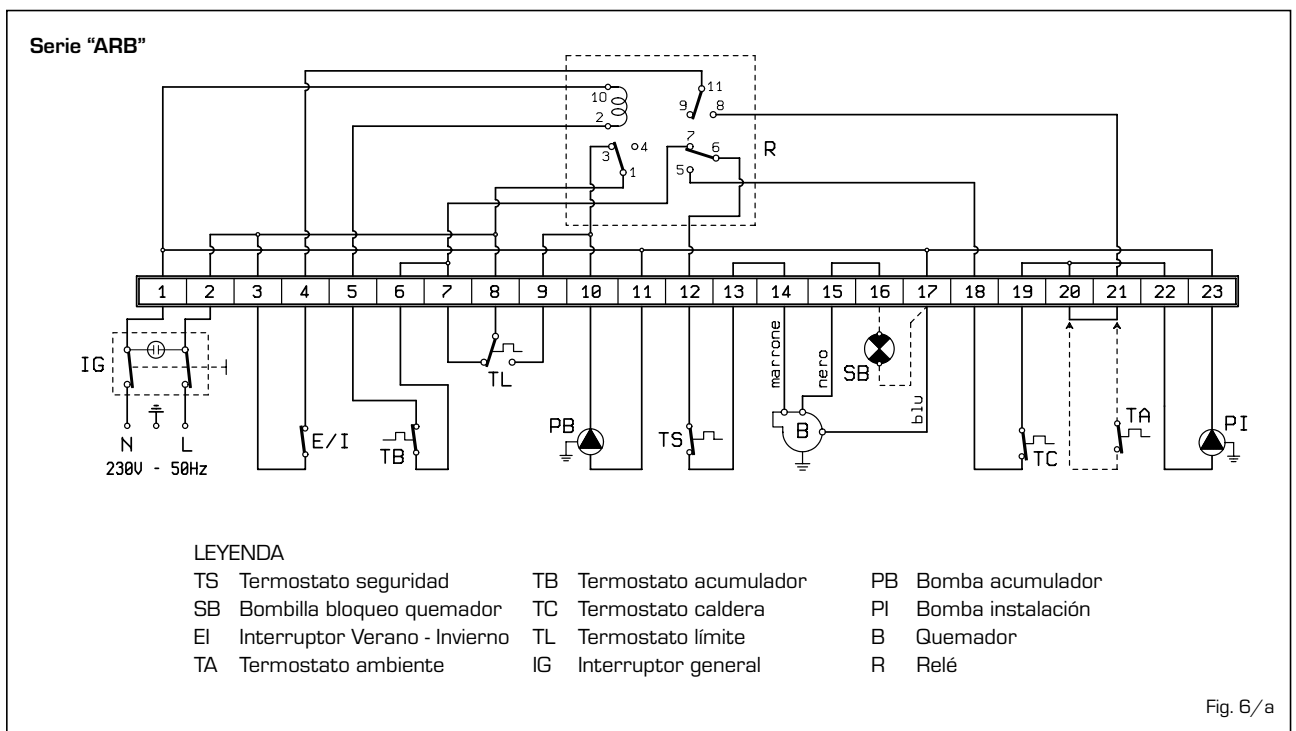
Serie "ARB"

10
2
11
9
8
7
6
4
3
1
5
R

| 1 | 2 | 3 | 4 | 5 | 6 | 7 | 8 | 9 | 10 | 11 | 12 | 13 | 14 | 15 | 16 | 17 | 18 | 19 | 20 | 21 | 22 | 23 |
|---|---|---|---|---|---|---|---|---|---|---|---|---|---|---|---|---|---|---|---|---|---|---|

IG
N
L
230V - 50Hz
E/I
TB
TL
PB
TS
marrone
nero
B
SB
blu
TC
TA
PI

LEYENDA

TS Termostato seguridad
SB Bombilla bloqueo quemador
EI Interruptor Verano - Invierno
TA Termostato ambiente

TB Termostato acumulador
TC Termostato caldera
TL Termostato límite
IG Interruptor general

PB Bomba acumulador
PI Bomba instalación
B Quemador
R Relé

Fig. 6/a